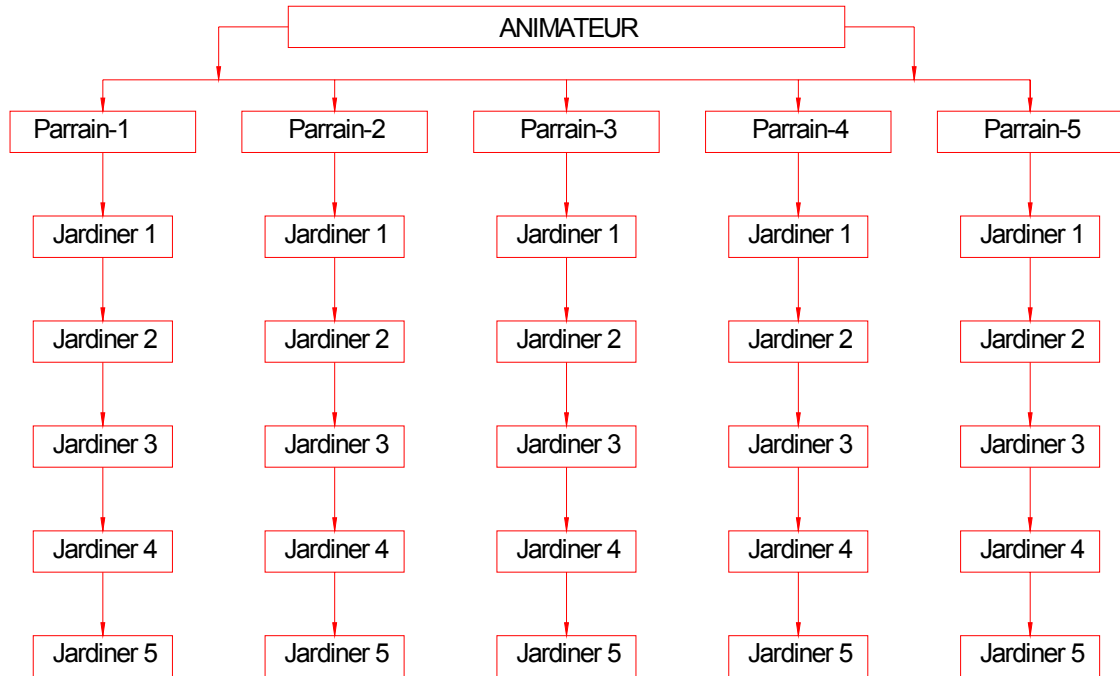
ANIMATEUR

Parrain-1
Jardiner 1
Jardiner 2
Jardiner 3
Jardiner 4
Jardiner 5

Parrain-2
Jardiner 1
Jardiner 2
Jardiner 3
Jardiner 4
Jardiner 5

Parrain-3
Jardiner 1
Jardiner 2
Jardiner 3
Jardiner 4
Jardiner 5

Parrain-4
Jardiner 1
Jardiner 2
Jardiner 3
Jardiner 4
Jardiner 5

Parrain-5
Jardiner 1
Jardiner 2
Jardiner 3
Jardiner 4
Jardiner 5